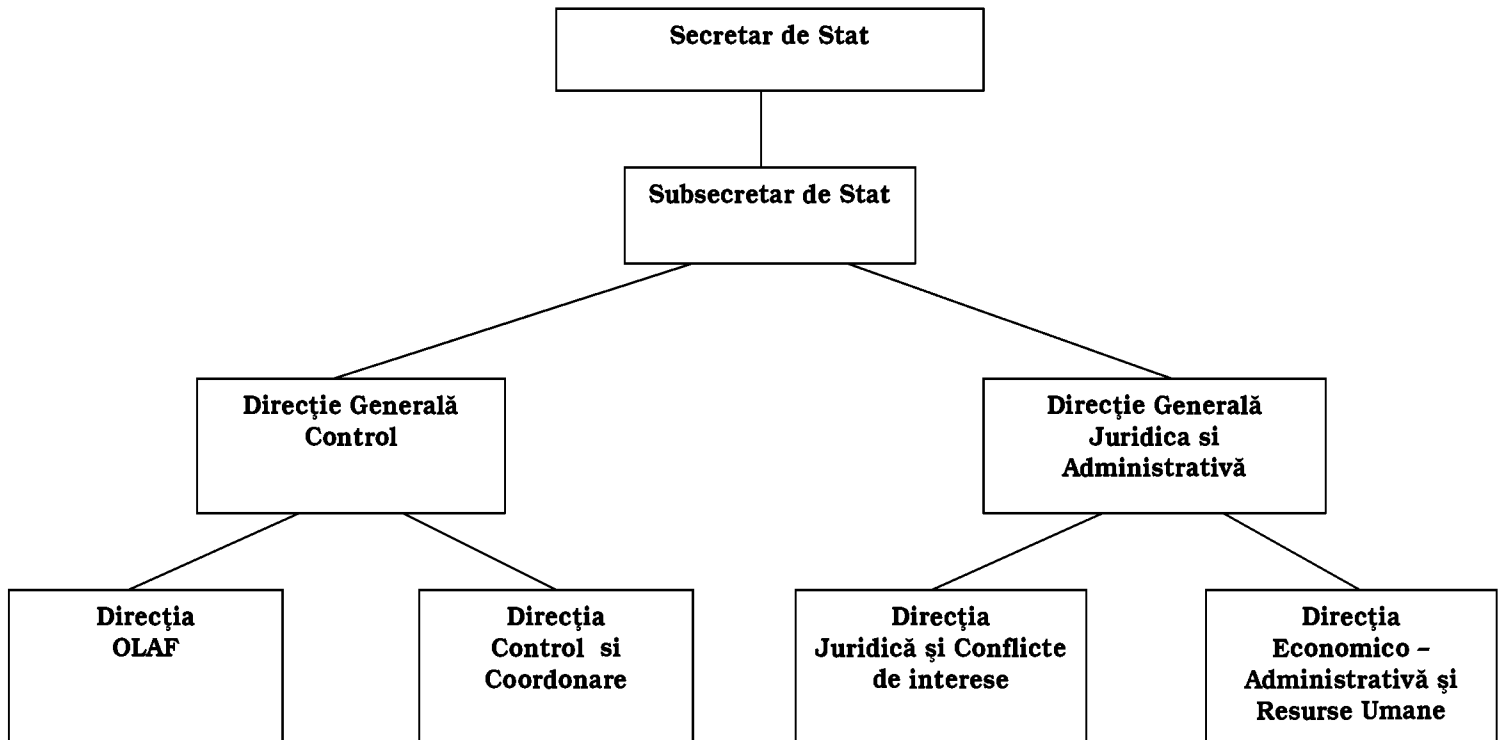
Secretar de Stat

Subsecretar de Stat

Direcţie Generală Control

Direcţie Generală Juridica si Administrativă

Direcţia OLAF

Direcţia Control si Coordonare

Direcţia Juridică şi Conflicte de interese

Direcţia Economico – Administrativă şi Resurse Umane